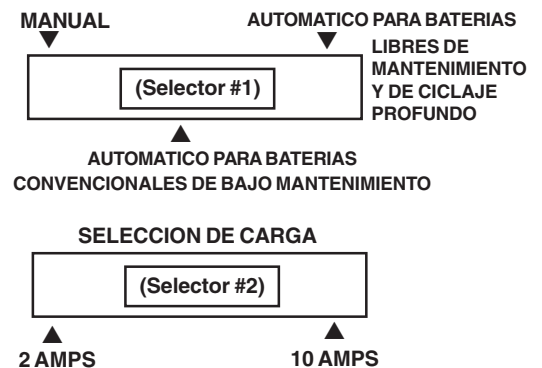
MANUAL

AUTOMATICO PARA BATERIAS LIBRES DE MANTENIMIENTO Y DE CICLAJE PROFUNDO

(Selector #1)

AUTOMATICO PARA BATERIAS CONVENCIONALES DE BAJO MANTENIMIENTO

SELECCION DE CARGA

(Selector #2)

2 AMPS

10 AMPS